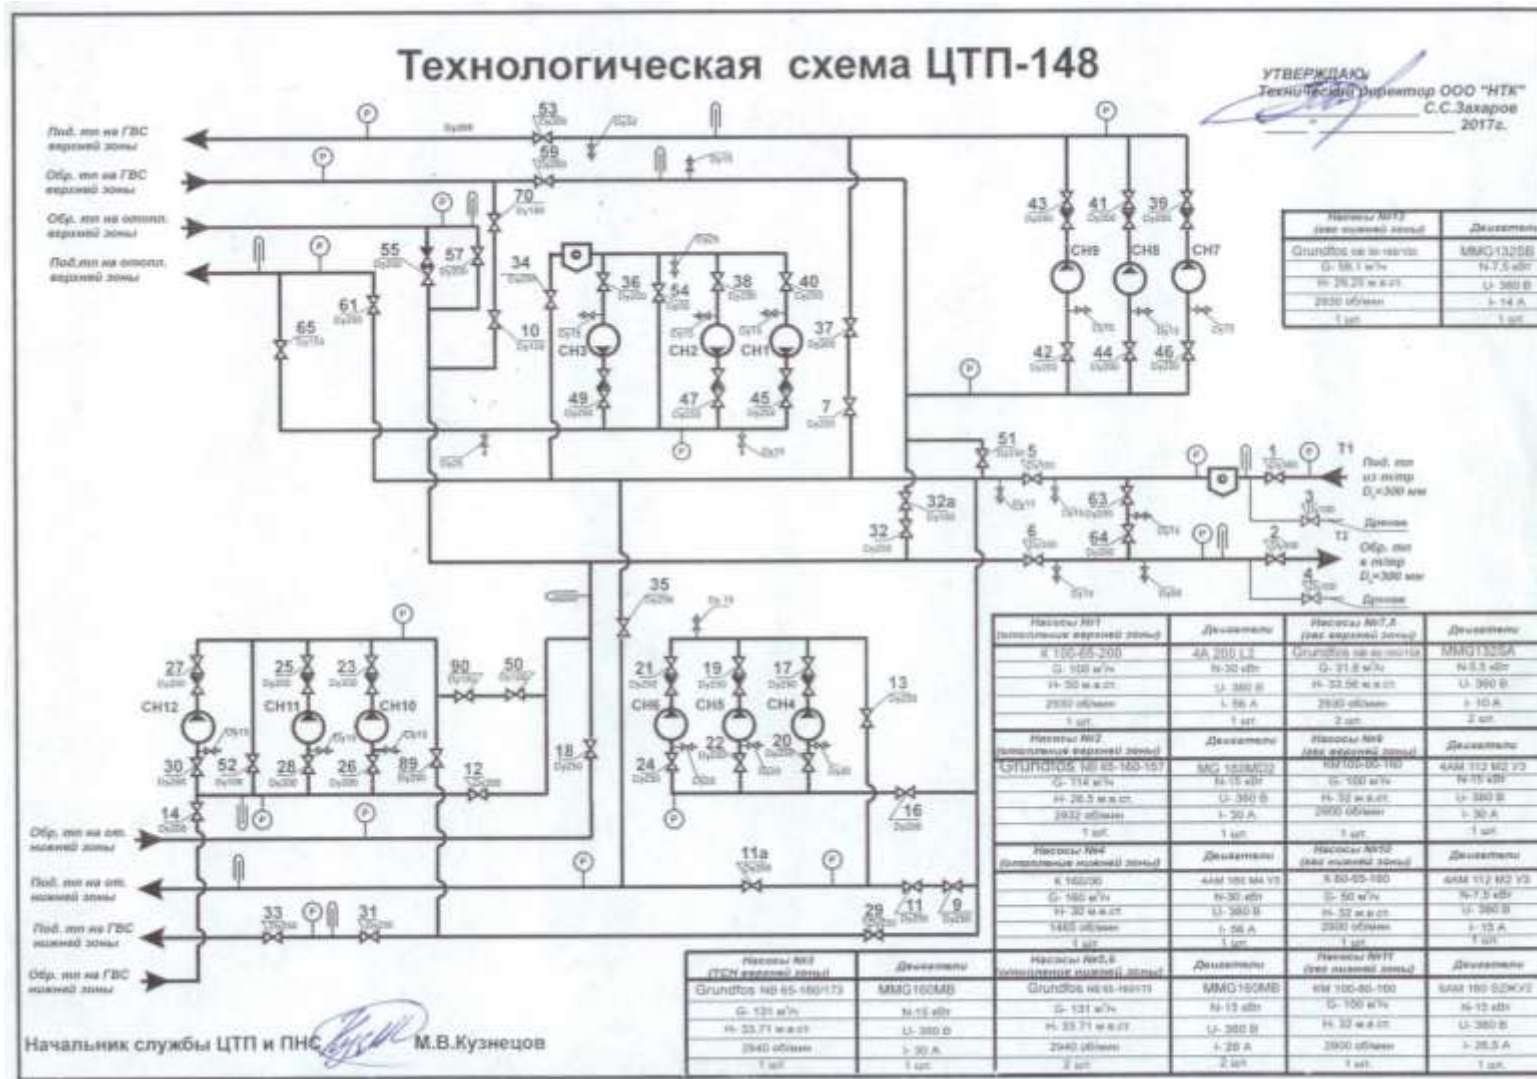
Технологическая схема ЦТП-148

УТВЕРЖДАЮ
Технический директор ООО "НТК"
С.С.Захаров
2017г.

Под. тп на ГВС верхней зоны

Обр. тп на ГВС верхней зоны

Обр. тп на отопл. верхней зоны

Под.тп на отопл. верхней зоны

53
59
70
55
57
61
65
34
10
36
54
38
40
37
7
49
47
45
43
41
39
42
44
46
CH9
CH8
CH7
CH3
CH2
CH1
51
5
1
T1
Под. тп из т/пр $D_y$=300 мм
3
Дренаж
63
64
32a
32
6
2
T2
Обр. тп в т/пр $D_y$=300 мм
4
Дренаж
35
27
25
23
CH12
CH11
CH10
30
52
28
26
89
14
90
50
12
18
21
19
17
CH6
CH5
CH4
24
22
20
13
16
11a
29
11
9
33
31

Обр. тп на от. нижней зоны

Под. тп на от. нижней зоны

Под. тп на ГВС нижней зоны

Обр. тп на ГВС нижней зоны

| Насосы №12 (гвс нижней зоны) | Двигатели |
|---|---|
| Grundfos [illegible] | MMG132SB |
| G- 58,1 м³/ч | N-7,5 кВт |
| H- 28,25 м.в.ст. | U- 380 В |
| 2930 об/мин | I- 14 А |
| 1 шт. | 1 шт. |

| Насосы №1 (отопления верхней зоны) | Двигатели | Насосы №7,8 (гвс верхней зоны) | Двигатели |
|---|---|---|---|
| К 100-65-200 | 4А 200 L2 | Grundfos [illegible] | MMG132SA |
| G- 100 м³/ч | N-30 кВт | G- 31,8 м³/ч | N-5,5 кВт |
| H- 50 м.в.ст. | U- 380 В | H- 33,56 м.в.ст. | U- 380 В |
| 2930 об/мин | I- 56 А | 2930 об/мин | I- 10 А |
| 1 шт. | 1 шт. | 2 шт. | 2 шт. |
| Насосы №2 (отопления верхней зоны) | Двигатели | Насосы №9 (гвс верхней зоны) | Двигатели |
| Grundfos NB 65-160-157 | MG 160MD2 | КМ100-80-160 | 4АМ 112 М2 У3 |
| G- 114 м³/ч | N-15 кВт | G- 100 м³/ч | N-15 кВт |
| H- 26,5 м.в.ст. | U- 380 В | H- 32 м.в.ст. | U- 380 В |
| 2932 об/мин | I- 30 А | 2900 об/мин | I- 30 А |
| 1 шт. | 1 шт. | 1 шт. | 1 шт. |
| Насосы №4 (отопления нижней зоны) | Двигатели | Насосы №10 (гвс нижней зоны) | Двигатели |
| К 160/30 | 4АМ 180 М4 У3 | К 80-65-160 | 4АМ 112 М2 У3 |
| G- 160 м³/ч | N-30 кВт | G- 50 м³/ч | N-7,5 кВт |
| H- 30 м.в.ст. | U- 380 В | H- 32 м.в.ст. | U- 380 В |
| 1465 об/мин | I- 56 А | 2900 об/мин | I- 15 А |
| 1 шт. | 1 шт. | 1 шт. | 1 шт. |

| Насосы №3 (ГСН верхней зоны) | Двигатели | Насосы №5,6 (отопления нижней зоны) | Двигатели | Насосы №11 (гвс нижней зоны) | Двигатели |
|---|---|---|---|---|---|
| Grundfos NB 65-160/173 | MMG160MB | Grundfos NB 65-160/173 | MMG160MB | КМ 100-80-160 | 5АМ 160 S2ЖУ2 |
| G- 131 м³/ч | N-15 кВт | G- 131 м³/ч | N-15 кВт | G- 100 м³/ч | N-15 кВт |
| H- 33,71 м.в.ст. | U- 380 В | H- 33,71 м.в.ст. | U- 380 В | H- 32 м.в.ст. | U- 380 В |
| 2940 об/мин | I- 30 А | 2940 об/мин | I- 28 А | 2900 об/мин | I- 28,5 А |
| 1 шт. | 1 шт. | 2 шт. | 2 шт. | 1 шт. | 1 шт. |

Начальник службы ЦТП и ПНС М.В.Кузнецов